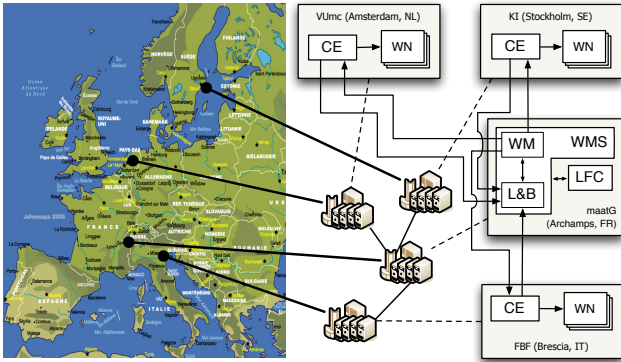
VUmc (Amsterdam, NL)
CE
WN
KI (Stockholm, SE)
CE
WN
WM
WMS
L&B
LFC
maatG
(Archamps, FR)
CE
WN
FBF (Brescia, IT)
FINLANDE
SUÈDE
NORVÈGE
ESTONIE
LETTONIE
LITUANIE
DANEMARK
Océan Atlantique Nord
ROYAUME-UNI
IRLANDE
BIÉLORUSSIE
PAYS-BAS
Pays de Galles
ALLEMAGNE
POLOGNE
BELGIQUE
UKRAINE
Johomaps 2006
RÉP. TCHÈQUE
SLOVAQUIE
FRANCE
SUISSE
AUTRICHE
HONGRIE
ROUMANIE
SLOVÉNIE
CROATIE
ESPAGNE
ITALIE
MACÉDOINE